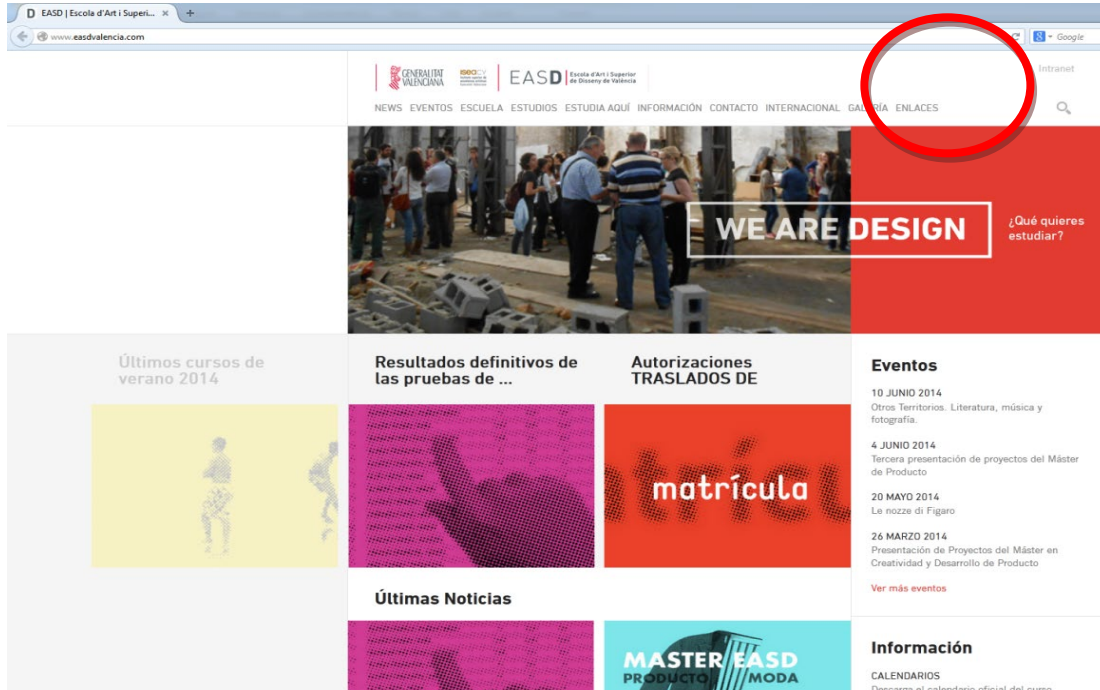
D EASD | Escola d'Art i Superi... ×

www.easdvalencia.com

Google

GENERALITAT VALENCIANA

EASD Escola d'Art i Superior de Disseny de València

Intranet

NEWS EVENTOS ESCUELA ESTUDIOS ESTUDIA AQUÍ INFORMACIÓN CONTACTO INTERNACIONAL GALERÍA ENLACES

WE ARE DESIGN

¿Qué quieres estudiar?

Últimos cursos de verano 2014

Resultados definitivos de las pruebas de ...

Autorizaciones TRASLADOS DE

matrícula

Eventos

10 JUNIO 2014
Otros Territorios. Literatura, música y fotografía.

4 JUNIO 2014
Tercera presentación de proyectos del Máster de Producto

20 MAYO 2014
Le nozze di Figaro

26 MARZO 2014
Presentación de Proyectos del Máster en Creatividad y Desarrollo de Producto

Ver más eventos

Últimas Noticias

MASTER EASD
PRODUCTO MODA

Información

CALENDARIOS
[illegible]